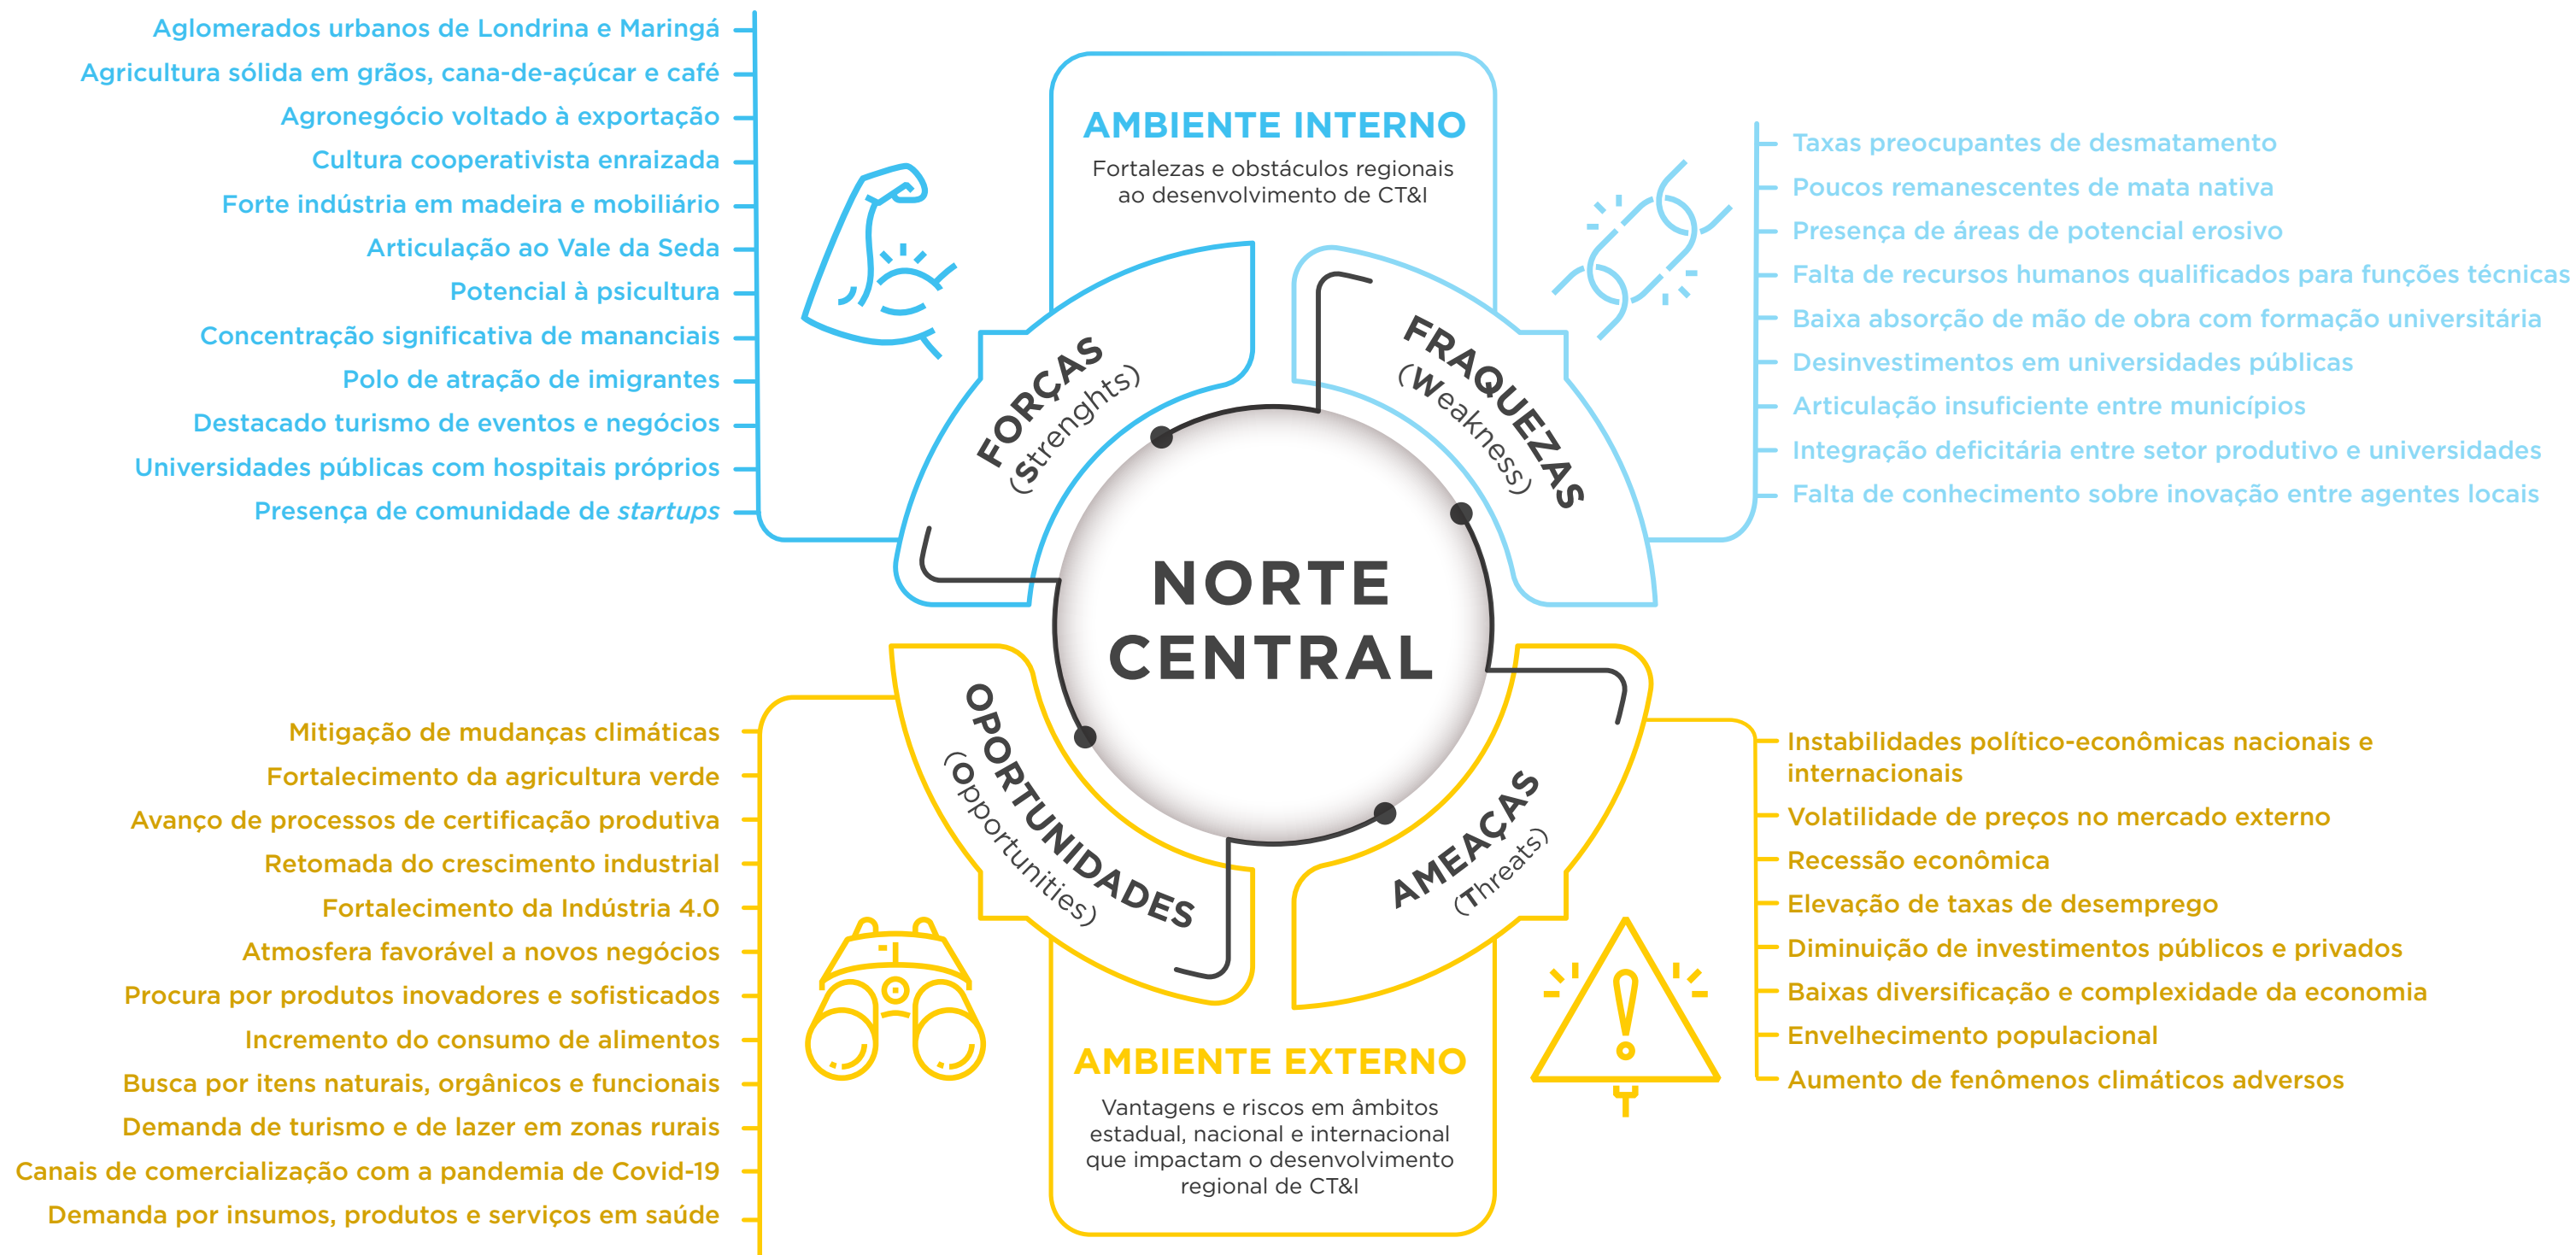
AMBIENTE INTERNO
Fortalezas e obstáculos regionais ao desenvolvimento de CT&I

Aglomerados urbanos de Londrina e Maringá
Agricultura sólida em grãos, cana-de-açúcar e café
Agronegócio voltado à exportação
Cultura cooperativista enraizada
Forte indústria em madeira e mobiliário
Articulação ao Vale da Seda
Potencial à psicultura
Concentração significativa de mananciais
Polo de atração de imigrantes
Destacado turismo de eventos e negócios
Universidades públicas com hospitais próprios
Presença de comunidade de startups

FORÇAS (Strenghts)

FRAQUEZAS (Weakness)

Taxas preocupantes de desmatamento
Poucos remanescentes de mata nativa
Presença de áreas de potencial erosivo
Falta de recursos humanos qualificados para funções técnicas
Baixa absorção de mão de obra com formação universitária
Desinvestimentos em universidades públicas
Articulação insuficiente entre municípios
Integração deficitária entre setor produtivo e universidades
Falta de conhecimento sobre inovação entre agentes locais

NORTE CENTRAL

OPORTUNIDADES (Opportunities)

AMEAÇAS (Threats)

Mitigação de mudanças climáticas
Fortalecimento da agricultura verde
Avanço de processos de certificação produtiva
Retomada do crescimento industrial
Fortalecimento da Indústria 4.0
Atmosfera favorável a novos negócios
Procura por produtos inovadores e sofisticados
Incremento do consumo de alimentos
Busca por itens naturais, orgânicos e funcionais
Demanda de turismo e de lazer em zonas rurais
Canais de comercialização com a pandemia de Covid-19
Demanda por insumos, produtos e serviços em saúde

Instabilidades político-econômicas nacionais e internacionais
Volatilidade de preços no mercado externo
Recessão econômica
Elevação de taxas de desemprego
Diminuição de investimentos públicos e privados
Baixas diversificação e complexidade da economia
Envelhecimento populacional
Aumento de fenômenos climáticos adversos

AMBIENTE EXTERNO
Vantagens e riscos em âmbitos estadual, nacional e internacional que impactam o desenvolvimento regional de CT&I